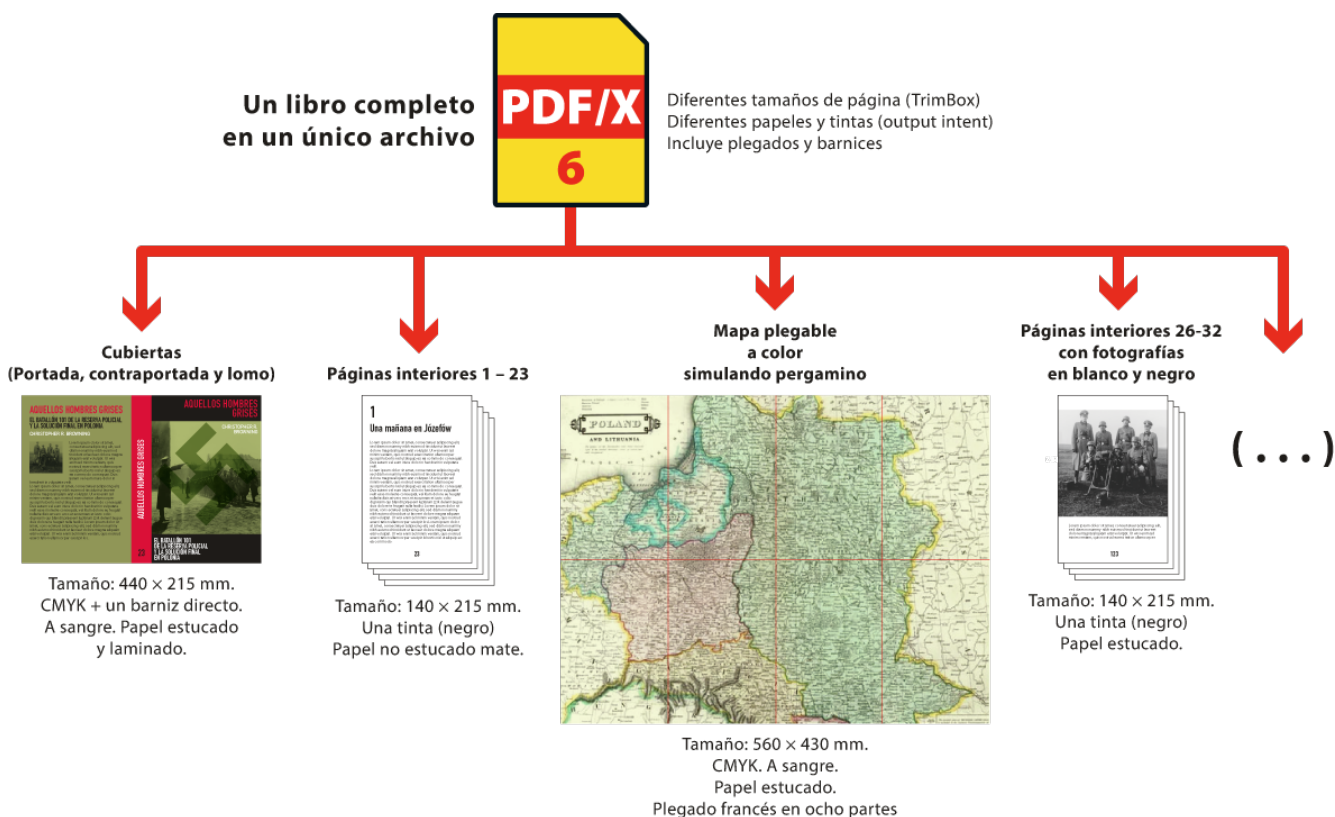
Un libro completo en un único archivo

PDF/X
6

Diferentes tamaños de página (TrimBox)
Diferentes papeles y tintas (output intent)
Incluye plegados y barnices

Cubiertas
(Portada, contraportada y lomo)

AQUELLOS HOMBRES GRISES
EL BATALLÓN 101 DE LA RESERVA POLICIAL Y LA SOLUCIÓN FINAL EN POLONIA
CHRISTOPHER R. BROWNING

AQUELLOS HOMBRES GRISES

AQUELLOS HOMBRES GRISES
CHRISTOPHER R. BROWNING
EL BATALLÓN 101 DE LA RESERVA POLICIAL Y LA SOLUCIÓN FINAL EN POLONIA

Tamaño: 440 × 215 mm.
CMYK + un barniz directo.
A sangre. Papel estucado y laminado.

Páginas interiores 1 – 23

1
Una mañana en Józefów

Tamaño: 140 × 215 mm.
Una tinta (negro)
Papel no estucado mate.

Mapa plegable a color simulando pergamino

POLAND
AND LITHUANIA

Tamaño: 560 × 430 mm.
CMYK. A sangre.
Papel estucado.
Plegado francés en ocho partes

Páginas interiores 26-32 con fotografías en blanco y negro

Tamaño: 140 × 215 mm.
Una tinta (negro)
Papel estucado.

( . . . )